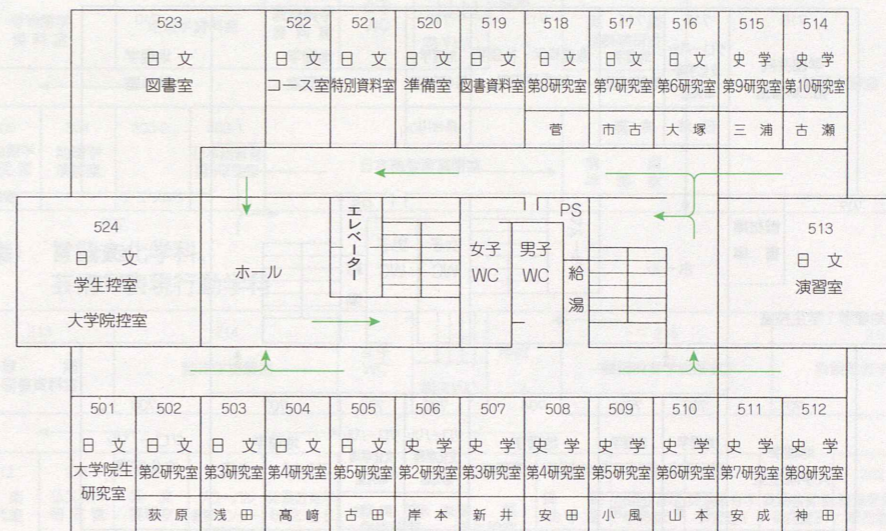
523
日文
図書室

522
日文
コース室

521
日文
特別資料室

520
日文
準備室

519
日文
図書資料室

518
日文
第8研究室
菅

517
日文
第7研究室
市古

516
日文
第6研究室
大塚

515
史学
第9研究室
三浦

514
史学
第10研究室
古瀬

524
日文
学生控室
大学院控室

ホール

エレベーター

女子
WC

男子
WC

PS

給湯

513
日文
演習室

501
日文
大学院生研究室

502
日文
第2研究室
荻原

503
日文
第3研究室
浅田

504
日文
第4研究室
高嶋

505
日文
第5研究室
古田

506
史学
第2研究室
岸本

507
史学
第3研究室
新井

508
史学
第4研究室
安田

509
史学
第5研究室
小風

510
史学
第6研究室
山本

511
史学
第7研究室
安成

512
史学
第8研究室
神田